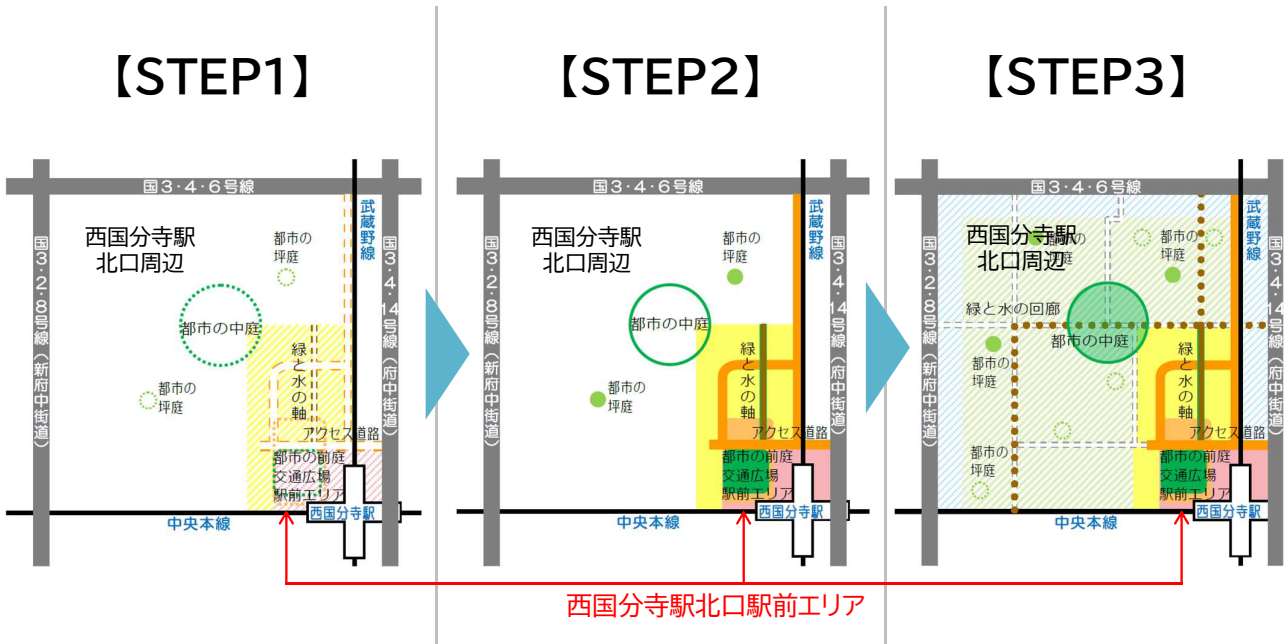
【STEP1】

国3・4・6号線
西国分寺駅
北口周辺
都市の
坪庭
武蔵野線
国3・2・8号線（新府中街道）
国3・4・14号線（府中街道）
都市の中庭
都市の
坪庭
緑と水の軸
アクセス道路
都市の前庭
交通広場
駅前エリア
中央本線
西国分寺駅

【STEP2】

国3・4・6号線
西国分寺駅
北口周辺
都市の
坪庭
武蔵野線
国3・2・8号線（新府中街道）
国3・4・14号線（府中街道）
都市の中庭
都市の
坪庭
緑と水の軸
アクセス道路
都市の前庭
交通広場
駅前エリア
中央本線
西国分寺駅

【STEP3】

国3・4・6号線
西国分寺駅
北口周辺
都市の
坪庭
武蔵野線
国3・2・8号線（新府中街道）
国3・4・14号線（府中街道）
緑と水の回廊
都市の中庭
都市の
坪庭
都市の
坪庭
緑と水の軸
アクセス道路
都市の前庭
交通広場
駅前エリア
中央本線
西国分寺駅

西国分寺駅北口駅前エリア